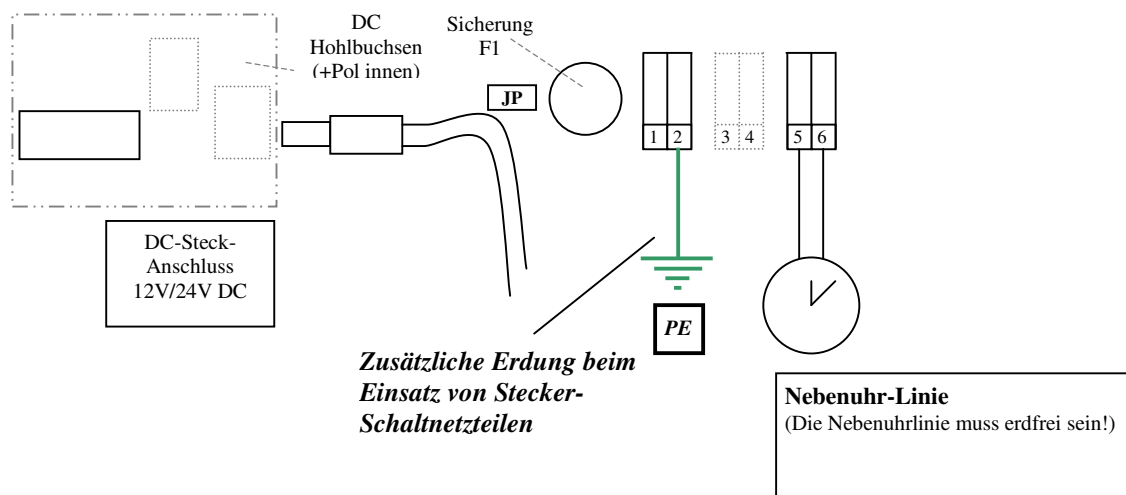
DC
Hohlbuchsen
(+Pol innen)

Sicherung
F1

JP

1 2

3 4

5 6

DC-Steck-
Anschluss
12V/24V DC

PE

*Zusätzliche Erdung beim Einsatz von Stecker-Schaltnetzteilen*

**Nebenuhr-Linie**
(Die Nebenuhrlinie muss erdfrei sein!)